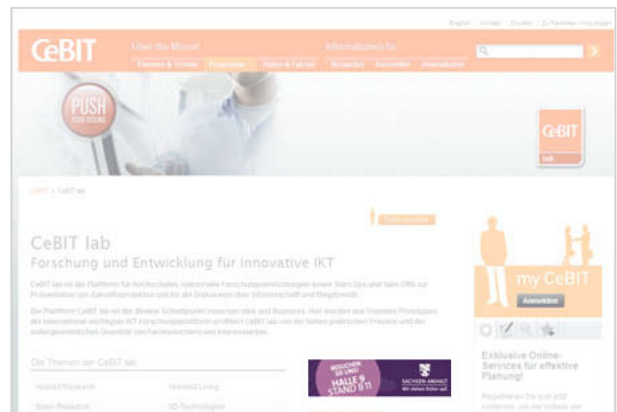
CeBIT

Über die Messe

Informationen für

Themen & Trends

Programm

Hallen & Fakten

Besucher

Aussteller

Journalisten

PUSH

CeBIT

lab

CeBIT > CeBIT lab

CeBIT lab

Forschung und Entwicklung für innovative IKT

CeBIT lab ist die Plattform für Hochschulen, industrielle Forschungseinrichtungen sowie Start-Ups und Spin-Offs zur Präsentation von Zukunftsprojekten und für den Diskurs von Wissenschaft und Bürgertreffs.

Die Plattform CeBIT lab ist der ideale Schnittpunkt zwischen Idee und Business. Hier werden aus Visionen Prototypen. Als international wichtigste IKT-Forschungsplattform profitiert CeBIT lab von der hohen praktischen Präsenz und der außergewöhnlichen Qualität von Fachbesuchern und Interessierten.

Die Themen der CeBIT lab:

Applied Research

Assisted Living

Basic Research

3D-Technologien

BESUCHEN SIE UNS!

HALLE 9

STAND B 11

SACHSEN-ANHALT

my CeBIT

Anmelden

Exklusive Online-Services für effektive Planung!

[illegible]